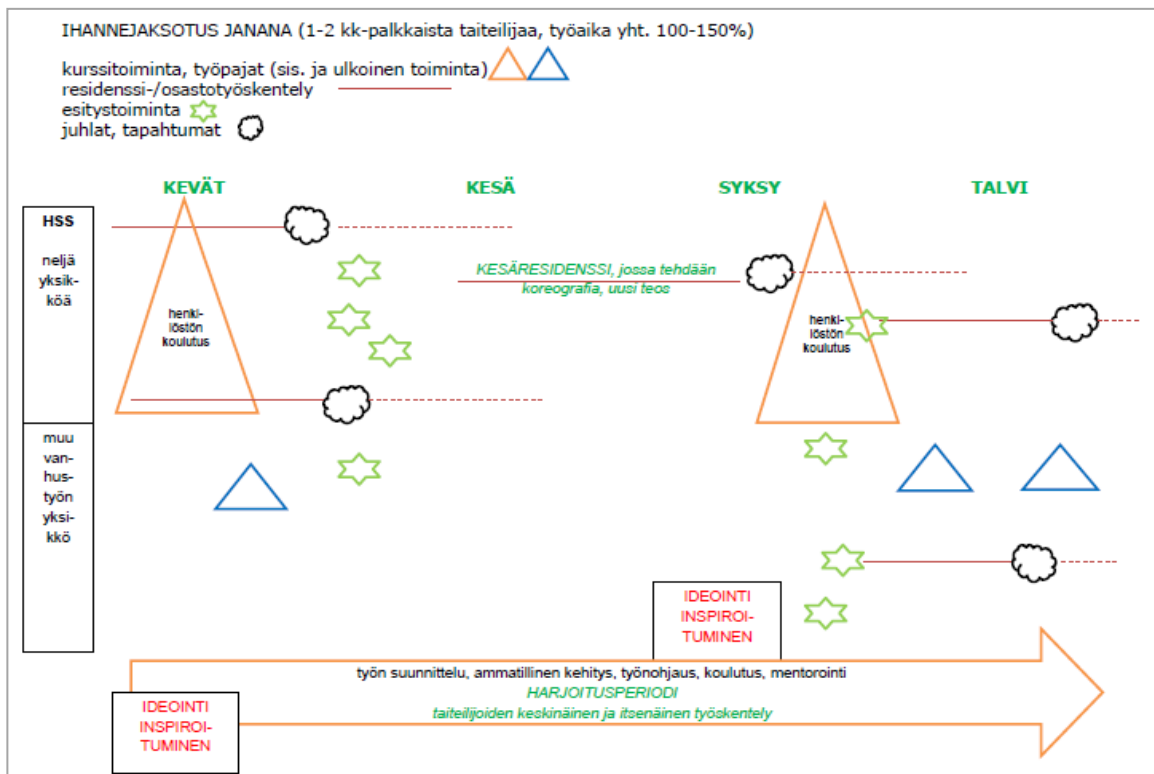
IHANNEJAKSOTUS JANANA (1-2 kk-palkkaista taiteilijaa, työaika yht. 100-150%)

kurssitoiminta, työpajat (sis. ja ulkoinen toiminta)
residenssi-/osastotyöskentely
esitystoiminta
juhlat, tapahtumat

KEVÄT

KESÄ

SYKSY

TALVI

HSS

neljä yksikköä

henkilöstön koulutus

KESÄRESIDENSSI, jossa tehdään koreografia, uusi teos

henkilöstön koulutus

muu vanhustyön yksikkö

IDEOINTI INSPIROITUMINEN

työn suunnittelu, ammatillinen kehitys, työnohjaus, koulutus, mentorointi
HARJOITUSPERIODI
taiteilijoiden keskinäinen ja itsenäinen työskentely

IDEOINTI INSPIROITUMINEN